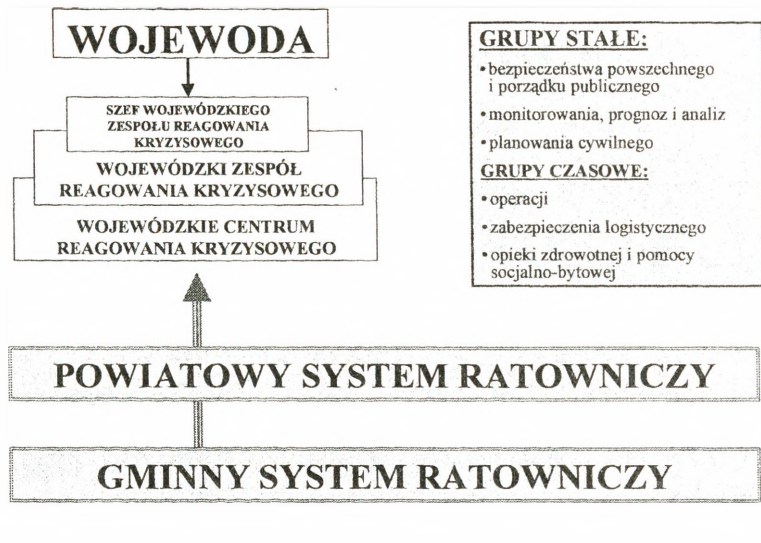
WOJEWODA

SZEF WOJEWÓDZKIEGO ZESPOŁU REAGOWANIA KRYZYSOWEGO

WOJEWÓDZKI ZESPÓŁ REAGOWANIA KRYZYSOWEGO

WOJEWÓDZKIE CENTRUM REAGOWANIA KRYZYSOWEGO

GRUPY STAŁE:

• bezpieczeństwa powszechnego i porządku publicznego

• monitorowania, prognoz i analiz

• planowania cywilnego

GRUPY CZASOWE:

• operacji

• zabezpieczenia logistycznego

• opieki zdrowotnej i pomocy socjalno-bytowej

POWIATOWY SYSTEM RATOWNICZY

GMINNY SYSTEM RATOWNICZY